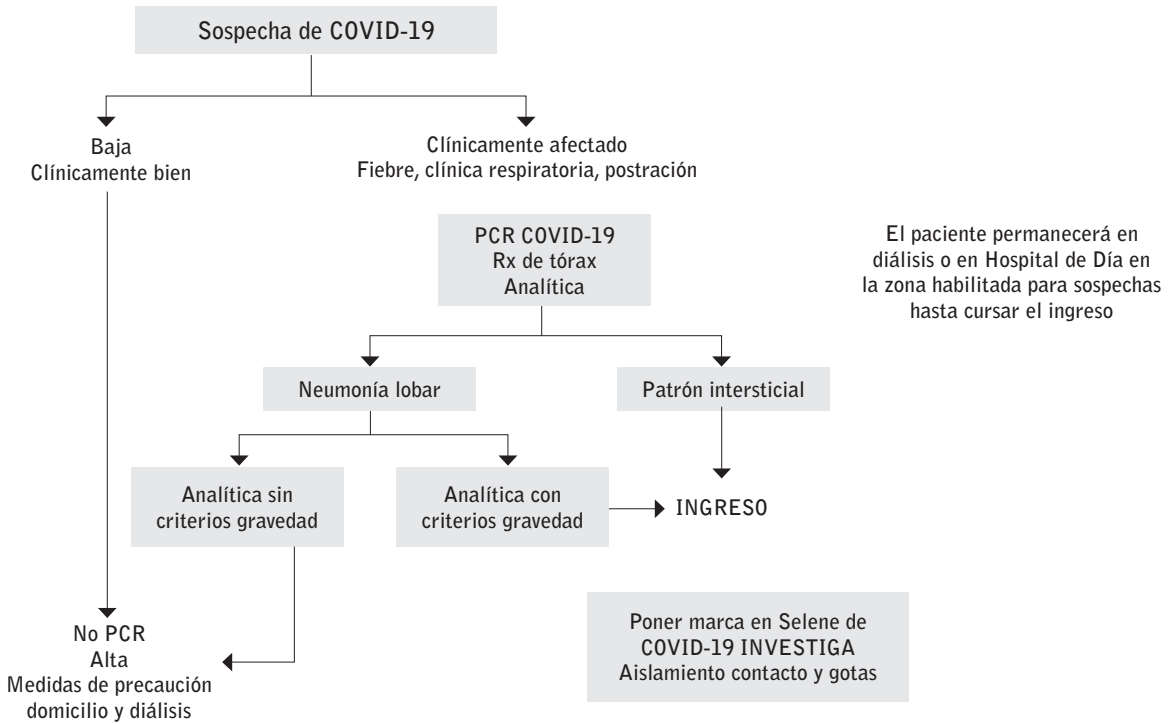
Sospecha de COVID-19

Baja
Clínicamente bien

Clínicamente afectado
Fiebre, clínica respiratoria, postración

PCR COVID-19
Rx de tórax
Analítica

El paciente permanecerá en diálisis o en Hospital de Día en la zona habilitada para sospechas hasta cursar el ingreso

Neumonía lobar

Patrón intersticial

Analítica sin criterios gravedad

Analítica con criterios gravedad

INGRESO

No PCR
Alta
Medidas de precaución
domicilio y diálisis

Poner marca en Selene de
COVID-19 INVESTIGA
Aislamiento contacto y gotas